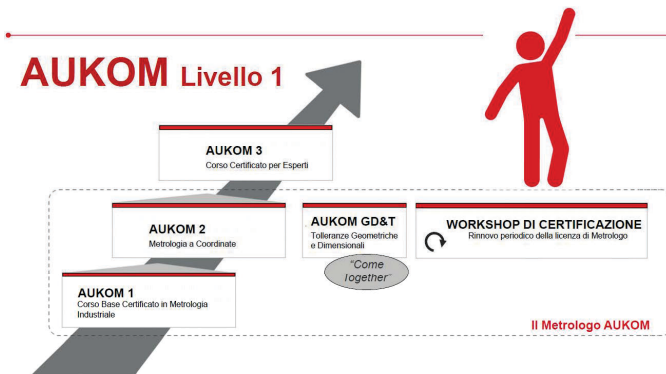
AUKOM Livello 1

AUKOM 3
Corso Certificato per Esperti

AUKOM 2
Metrologia a Coordinate

AUKOM GD&T
Tolleranze Geometriche e Dimensionali

"Come together"

WORKSHOP DI CERTIFICAZIONE
Rinnovo periodico della licenza di Metrologo

AUKOM 1
Corso Base Certificato in Metrologia Industriale

Il Metrologo AUKOM